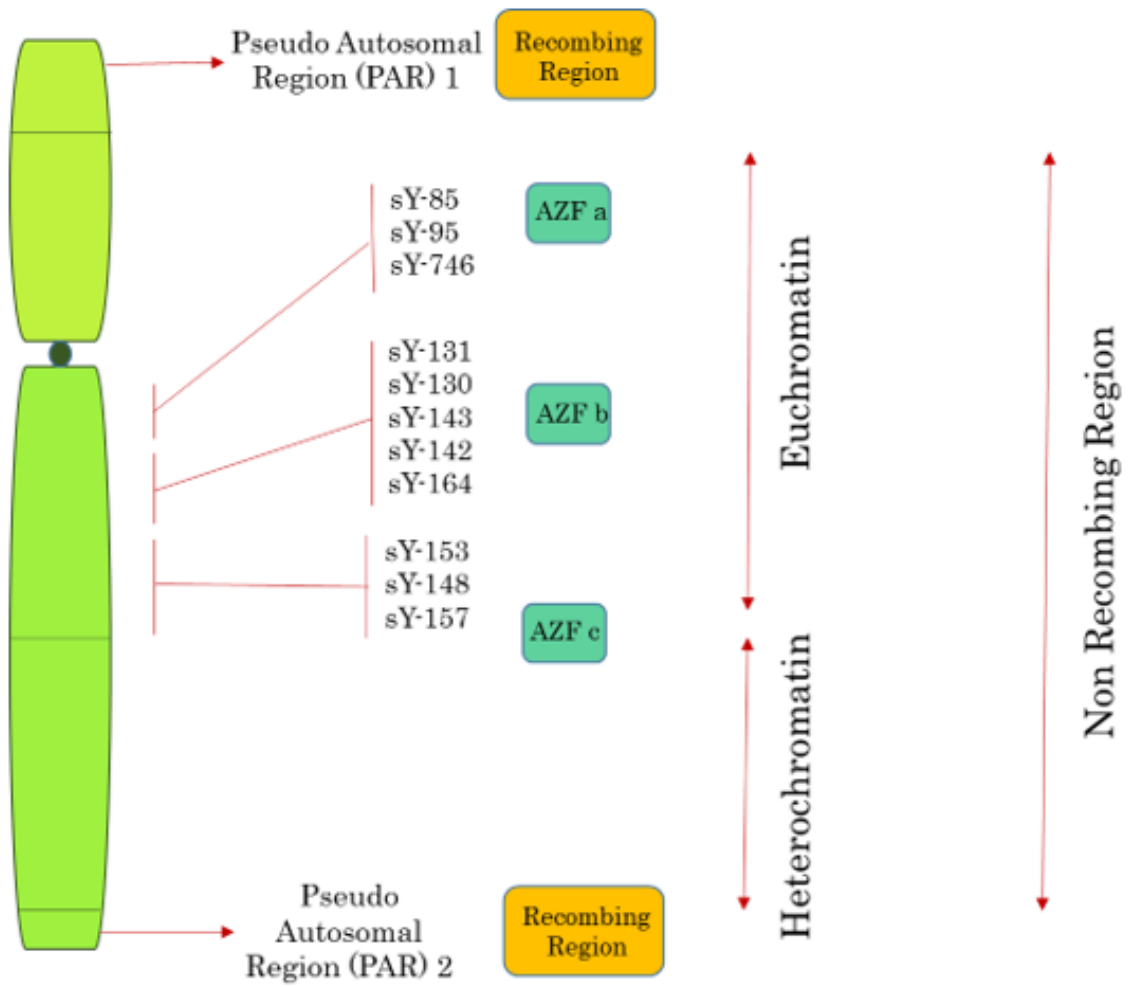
Pseudo Autosomal Region (PAR) 1

Recombing Region

sY-85
sY-95
sY-746

AZF a

sY-131
sY-130
sY-143
sY-142
sY-164

AZF b

sY-153
sY-148
sY-157

AZF c

Euchromatin

Heterochromatin

Non Recombing Region

Pseudo Autosomal Region (PAR) 2

Recombing Region